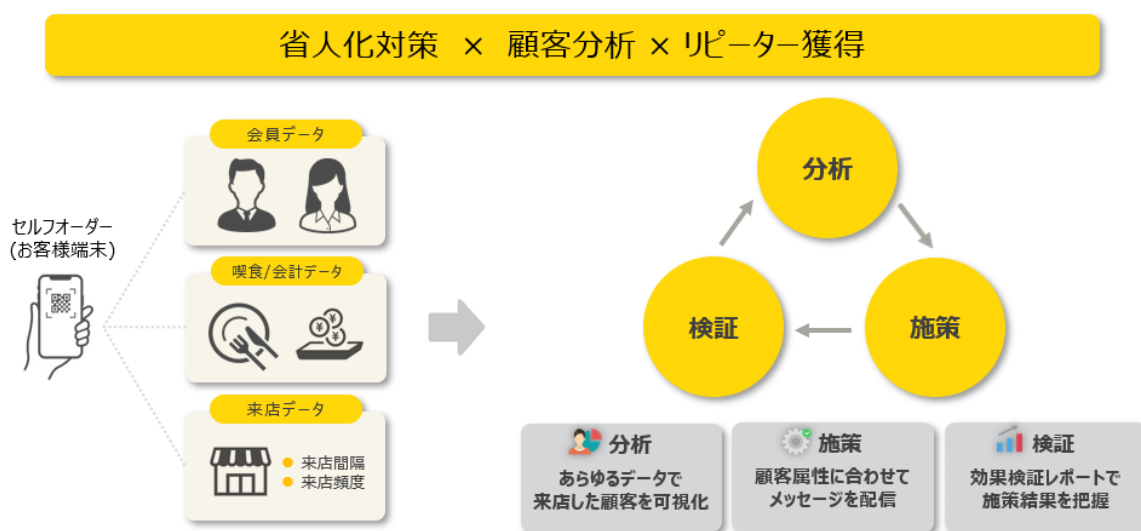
省人化対策 × 顧客分析 × リピーター獲得

セルフオーダー
(お客様端末)

会員データ

喫食/会計データ

来店データ

来店間隔
来店頻度

分析

施策

検証

分析
あらゆるデータで
来店した顧客を可視化

施策
顧客属性に合わせて
メッセージを配信

検証
効果検証レポートで
施策結果を把握